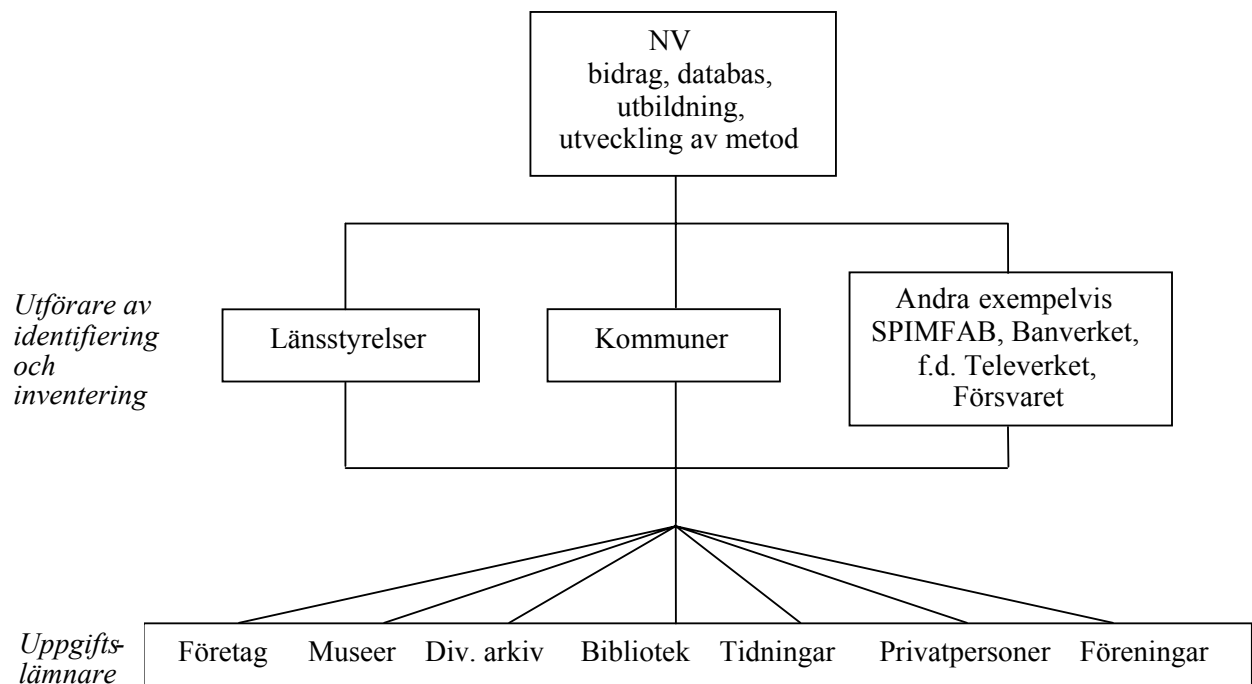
NV
bidrag, databas, utbildning, utveckling av metod

Utförare av identifiering och inventering

Länsstyrelser

Kommuner

Andra exempelvis SPIMFAB, Banverket, f.d. Televerket, Försvaret

Uppgiftslämnare

Företag Museer Div. arkiv Bibliotek Tidningar Privatpersoner Föreningar